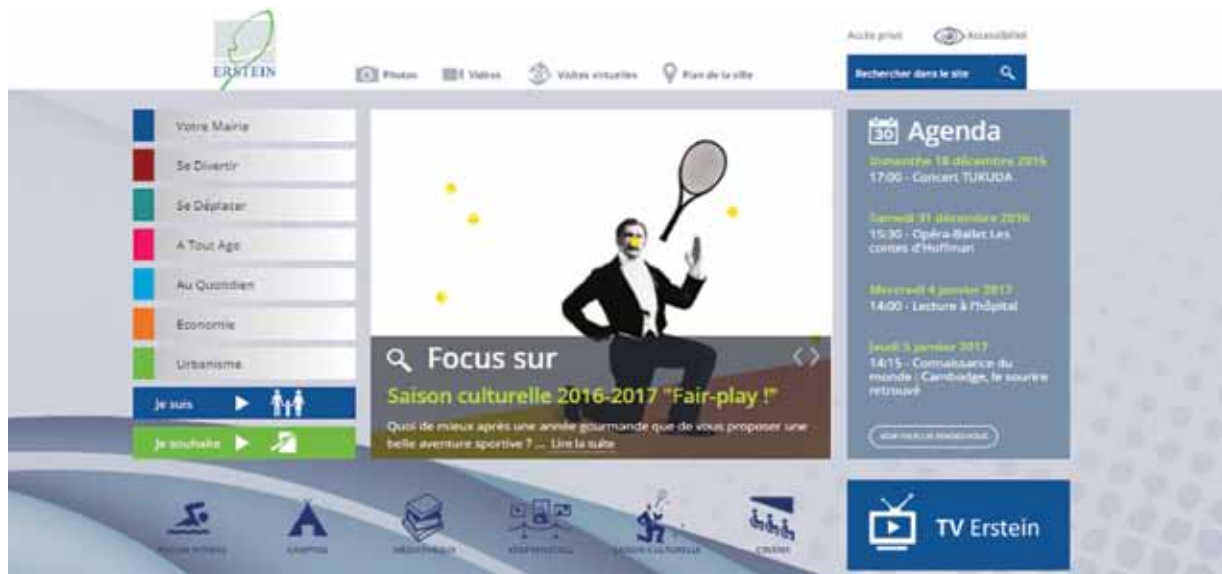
ERSTEIN

Photos
Vidéos
Visites virtuelles
Plan de la ville

Accès privé
Accessibilité
Rechercher dans le site

Votre Mairie
Se Divertir
Se Déplacer
A Tout Age
Au Quotidien
Economie
Urbanisme
Je suis
Je souhaite

Focus sur
Saison culturelle 2016-2017 "Fair-play !"
Quoi de mieux après une année gourmande que de vous proposer une belle aventure sportive ? ... Lire la suite

30 Agenda
Dimanche 18 décembre 2016
17:00 - Concert TUKUDA
Samedi 31 décembre 2016
15:30 - Opéra-Ballet Les contes d'Hoffman
Mercredi 4 janvier 2017
14:00 - Lecture à l'hôpital
Jeudi 5 janvier 2017
14:15 - Connaissance du monde : Cambodge, le sourire retrouvé
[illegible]

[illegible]
CAMPING
MÉDIATHÈQUE
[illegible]
SAISON CULTURELLE
CINÉMA

TV Erstein